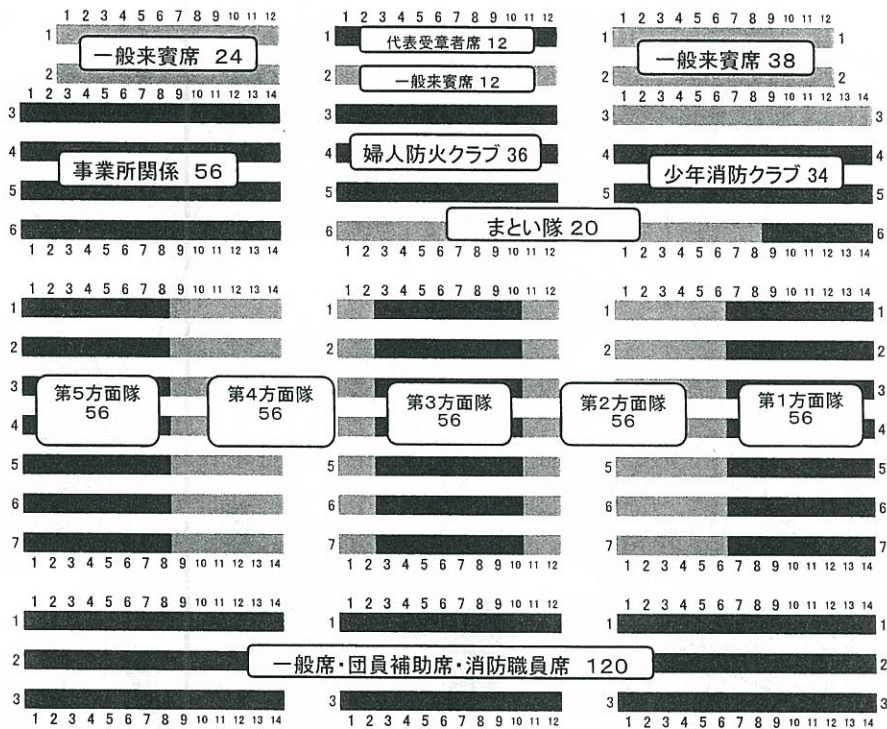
1 2 3 4 5 6 7 8 9 10 11 12
1
一般来賓席 24
2
1 2 3 4 5 6 7 8 9 10 11 12 13 14
3
4
事業所関係 56
5
6
1 2 3 4 5 6 7 8 9 10 11 12 13 14

1 2 3 4 5 6 7 8 9 10 11 12
1
代表受章者席 12
2
一般来賓席 12
3
4
婦人防火クラブ 36
5
6
まとい隊 20
1 2 3 4 5 6 7 8 9 10 11 12

1 2 3 4 5 6 7 8 9 10 11 12
1
一般来賓席 38
1
2
2
1 2 3 4 5 6 7 8 9 10 11 12 13 14
3
3
4
4
少年消防クラブ 34
5
5
6
6
1 2 3 4 5 6 7 8 9 10 11 12 13 14

1 2 3 4 5 6 7 8 9 10 11 12 13 14
1
2
3
第5方面隊 56
第4方面隊 56
4
5
6
7
1 2 3 4 5 6 7 8 9 10 11 12 13 14

1 2 3 4 5 6 7 8 9 10 11 12
1
2
3
第3方面隊 56
4
5
6
7
1 2 3 4 5 6 7 8 9 10 11 12

1 2 3 4 5 6 7 8 9 10 11 12 13 14
1
1
2
2
第2方面隊 56
第1方面隊 56
3
3
4
4
5
5
6
6
7
7
1 2 3 4 5 6 7 8 9 10 11 12 13 14

1 2 3 4 5 6 7 8 9 10 11 12 13 14
1
2
3
1 2 3 4 5 6 7 8 9 10 11 12 13 14

1 2 3 4 5 6 7 8 9 10 11 12
1
一般席・団員補助席・消防職員席 120
3
1 2 3 4 5 6 7 8 9 10 11 12

1 2 3 4 5 6 7 8 9 10 11 12 13 14
1
2
3
1 2 3 4 5 6 7 8 9 10 11 12 13 14